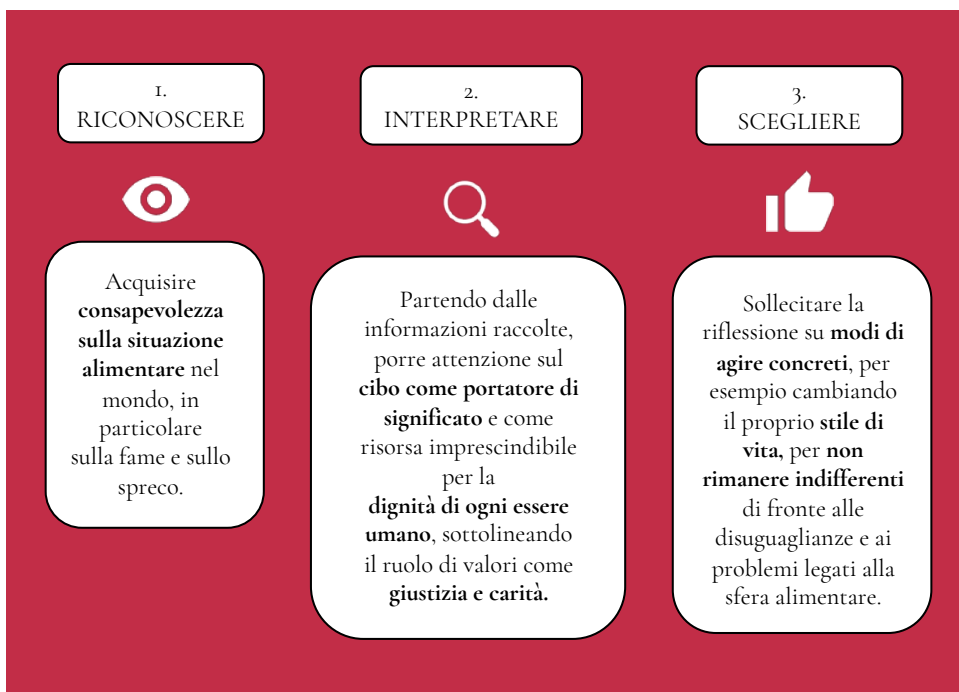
1.
RICONOSCERE

2.
INTERPRETARE

3.
SCEGLIERE

Acquisire **consapevolezza sulla situazione alimentare** nel mondo, in particolare sulla fame e sullo spreco.

Partendo dalle informazioni raccolte, porre attenzione sul **cibo come portatore di significato** e come risorsa imprescindibile per la **dignità di ogni essere umano**, sottolineando il ruolo di valori come **giustizia e carità.**

Sollecitare la riflessione su **modi di agire concreti**, per esempio cambiando il proprio **stile di vita,** per **non rimanere indifferenti** di fronte alle disuguaglianze e ai problemi legati alla sfera alimentare.